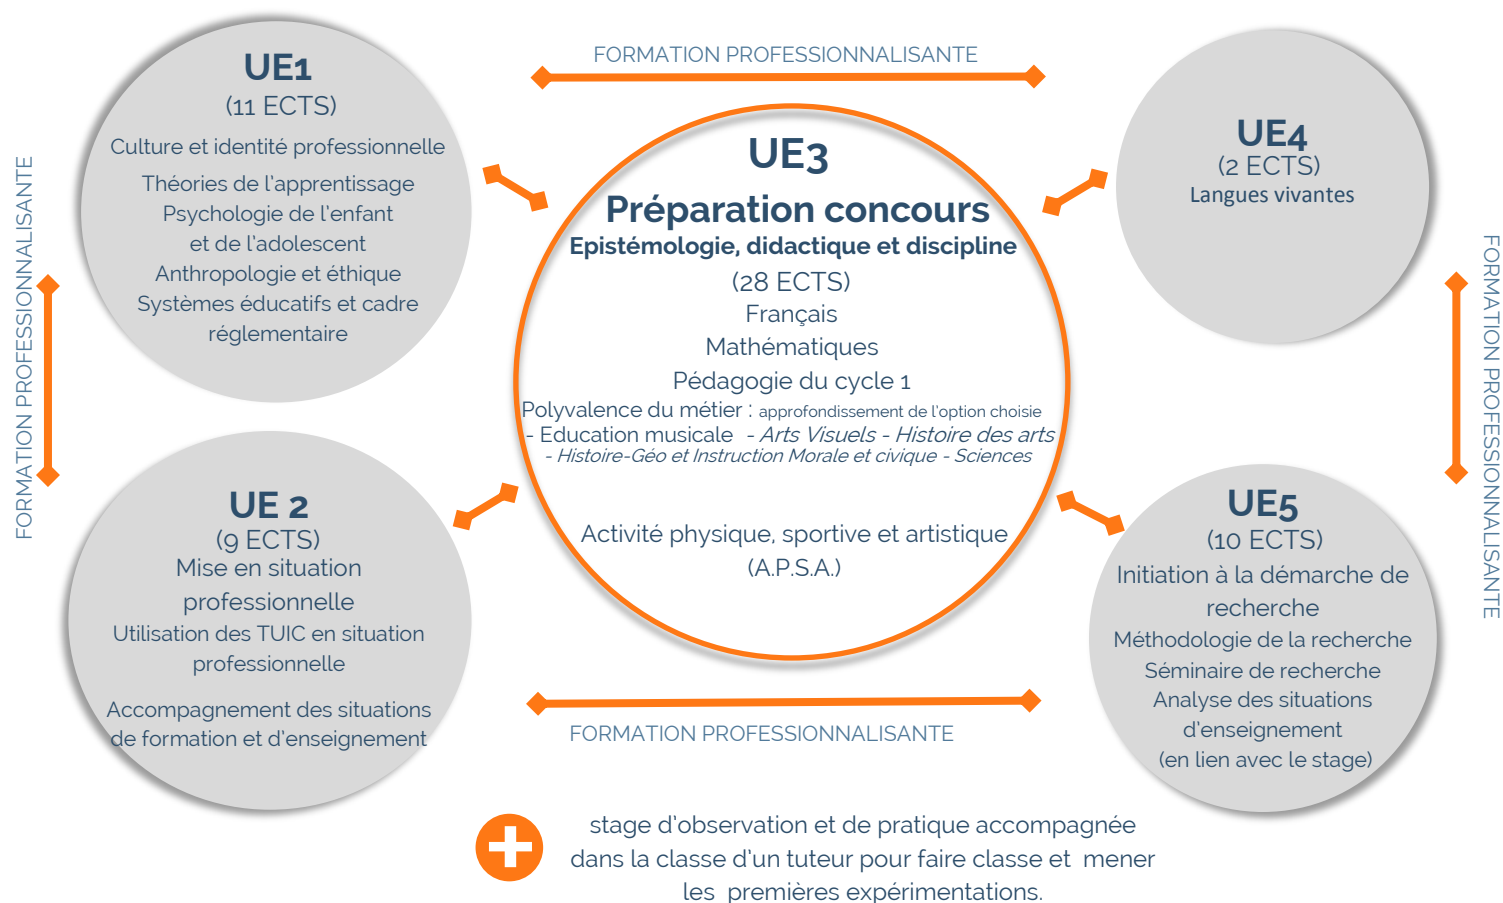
FORMATION PROFESSIONNALISANTE

UE1
(11 ECTS)
Culture et identité professionnelle
Théories de l'apprentissage
Psychologie de l'enfant
et de l'adolescent
Anthropologie et éthique
Systèmes éducatifs et cadre réglementaire

UE3
Préparation concours
Epistémologie, didactique et discipline
(28 ECTS)
Français
Mathématiques
Pédagogie du cycle 1
Polyvalence du métier : approfondissement de l'option choisie
- Education musicale - Arts Visuels - Histoire des arts
- Histoire-Géo et Instruction Morale et civique - Sciences

Activité physique, sportive et artistique
(A.P.S.A.)

UE4
(2 ECTS)
Langues vivantes

FORMATION PROFESSIONNALISANTE

FORMATION PROFESSIONNALISANTE

UE 2
(9 ECTS)
Mise en situation professionnelle
Utilisation des TUIC en situation professionnelle

Accompagnement des situations de formation et d'enseignement

UE5
(10 ECTS)
Initiation à la démarche de recherche
Méthodologie de la recherche
Séminaire de recherche
Analyse des situations d'enseignement
(en lien avec le stage)

FORMATION PROFESSIONNALISANTE

stage d'observation et de pratique accompagnée dans la classe d'un tuteur pour faire classe et mener les premières expérimentations.